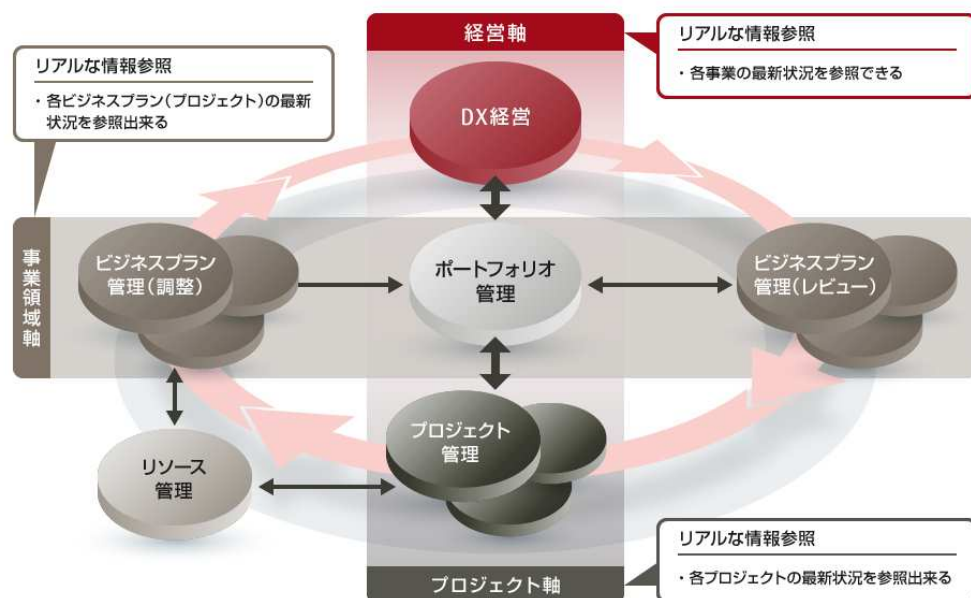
リアルな情報参照

・各ビジネスプラン（プロジェクト）の最新状況を参照出来る

経営軸

DX経営

リアルな情報参照

・各事業の最新状況を参照できる

事業領域軸

ビジネスプラン管理（調整）

ポートフォリオ管理

ビジネスプラン管理（レビュー）

リソース管理

プロジェクト管理

プロジェクト軸

リアルな情報参照

・各プロジェクトの最新状況を参照出来る